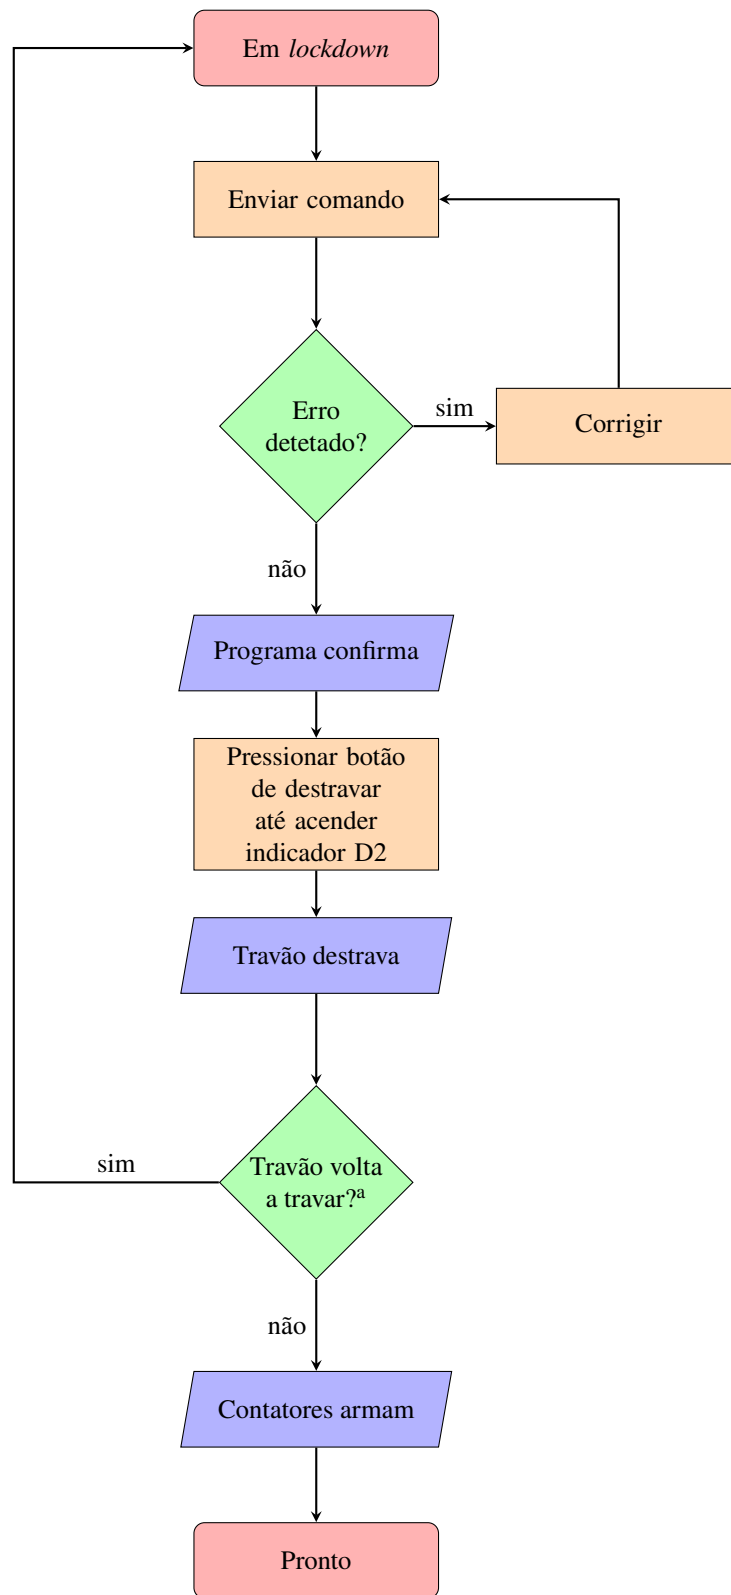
Em *lockdown*

Enviar comando

Erro detetado?

sim

Corrigir

não

Programa confirma

Pressionar botão de destravar até acender indicador D2

Travão destrava

sim

Travão volta a travar?$^{a}$

não

Contatores armam

Pronto